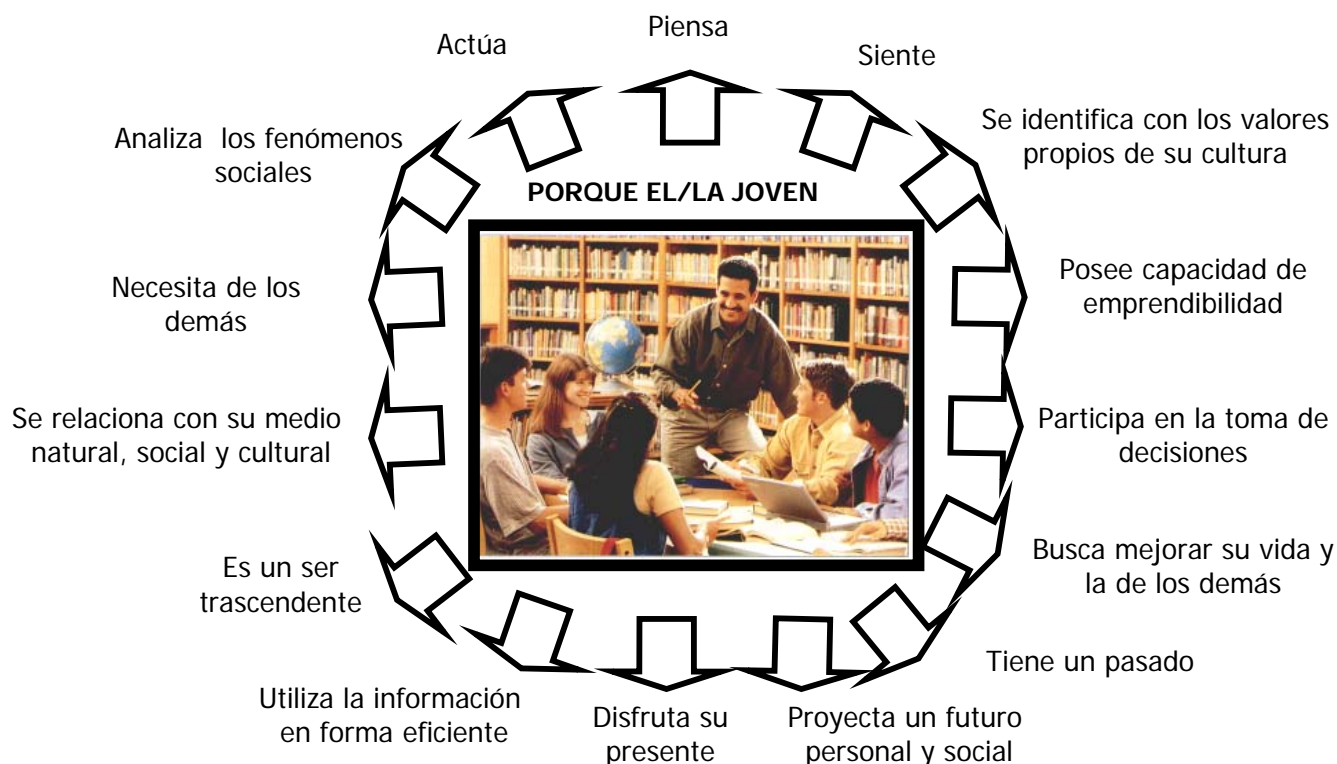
PORQUE EL/LA JOVEN

Piensa

Siente

Se identifica con los valores propios de su cultura

Posee capacidad de emprendibilidad

Participa en la toma de decisiones

Busca mejorar su vida y la de los demás

Tiene un pasado

Proyecta un futuro personal y social

Disfruta su presente

Utiliza la información en forma eficiente

Es un ser trascendente

Se relaciona con su medio natural, social y cultural

Necesita de los demás

Analiza los fenómenos sociales

Actúa